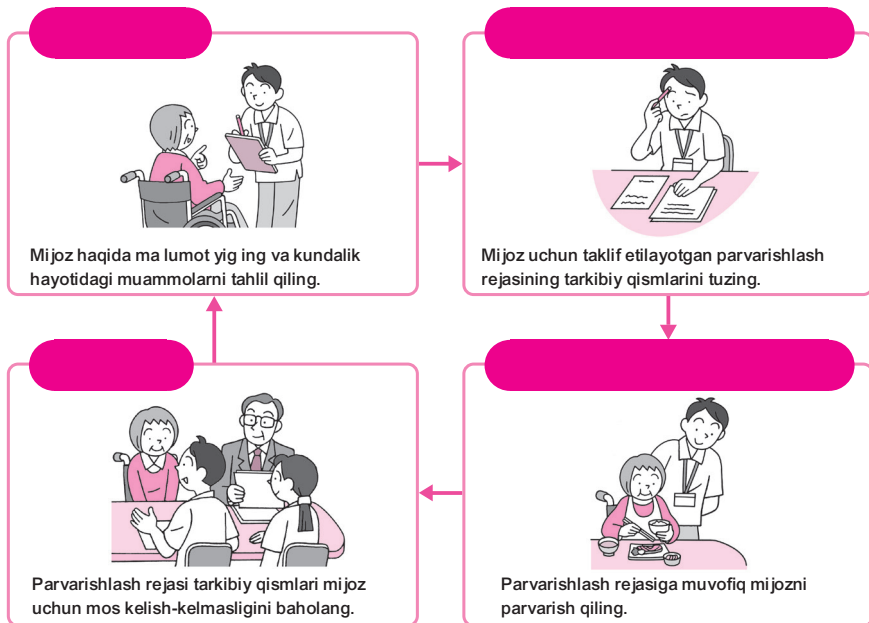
Mijoz haqida ma lumot yig ing va kundalik hayotidagi muammolarni tahlil qiling.

Mijoz uchun taklif etilayotgan parvarishlash rejasining tarkibiy qismlarini tuzing.

Parvarishlash rejasiga muvofiq mijozni parvarish qiling.

Parvarishlash rejasi tarkibiy qismlari mijoz uchun mos kelish-kelmasligini baholang.